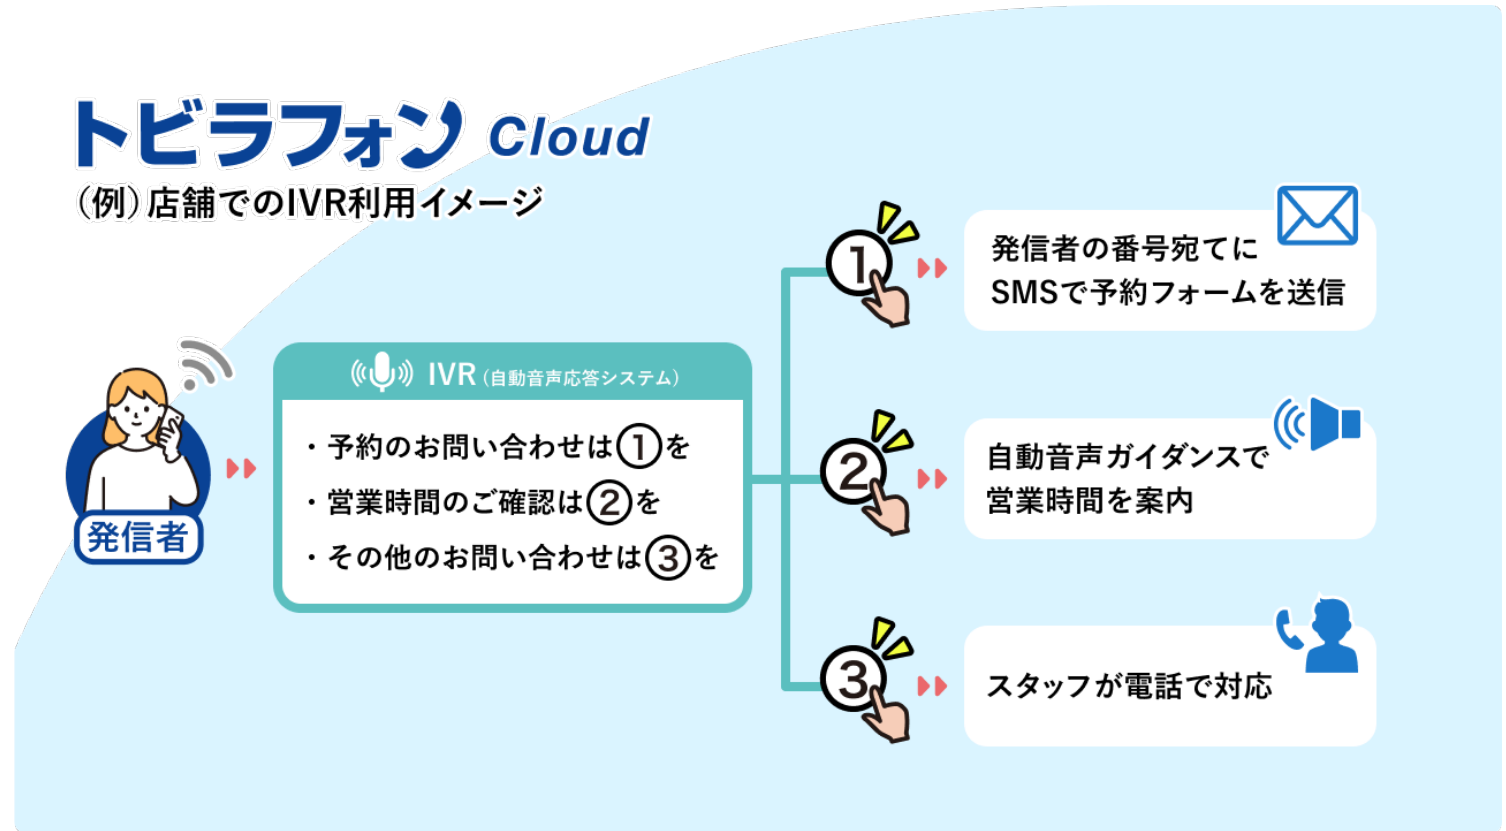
トビラフォン Cloud
（例）店舗でのIVR利用イメージ

発信者

IVR（自動音声応答システム）

・予約のお問い合わせは①を
・営業時間のご確認は②を
・その他のお問い合わせは③を

①

発信者の番号宛てにSMSで予約フォームを送信

②

自動音声ガイダンスで営業時間を案内

③

スタッフが電話で対応